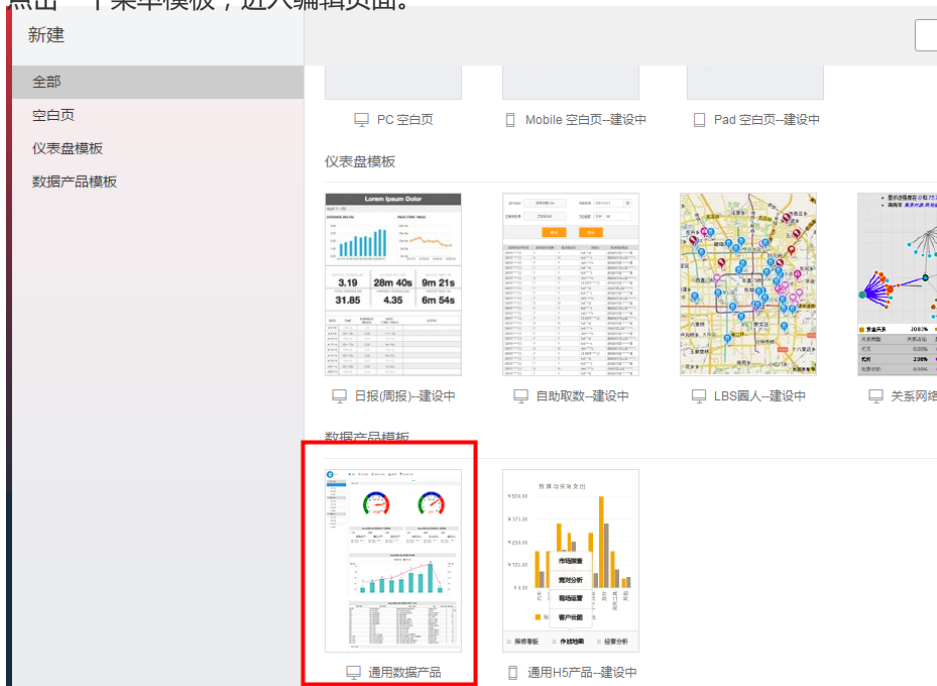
点击一个菜单模板，进入编辑页面。

新建

全部
空白页
仪表盘模板
数据产品模板

PC 空白页
Mobile 空白页--建设中
Pad 空白页--建设中

仪表盘模板

Lorem Ipsum Dolor
3.19
28m 40s
9m 21s
31.85
4.35
6m 54s

日报(周报)--建设中
自助取数--建设中
LBS圈人--建设中
关系网络

数据产品模板

市场洞察
竞对分析
现场运营
客户分群

通用数据产品
通用H5产品--建设中